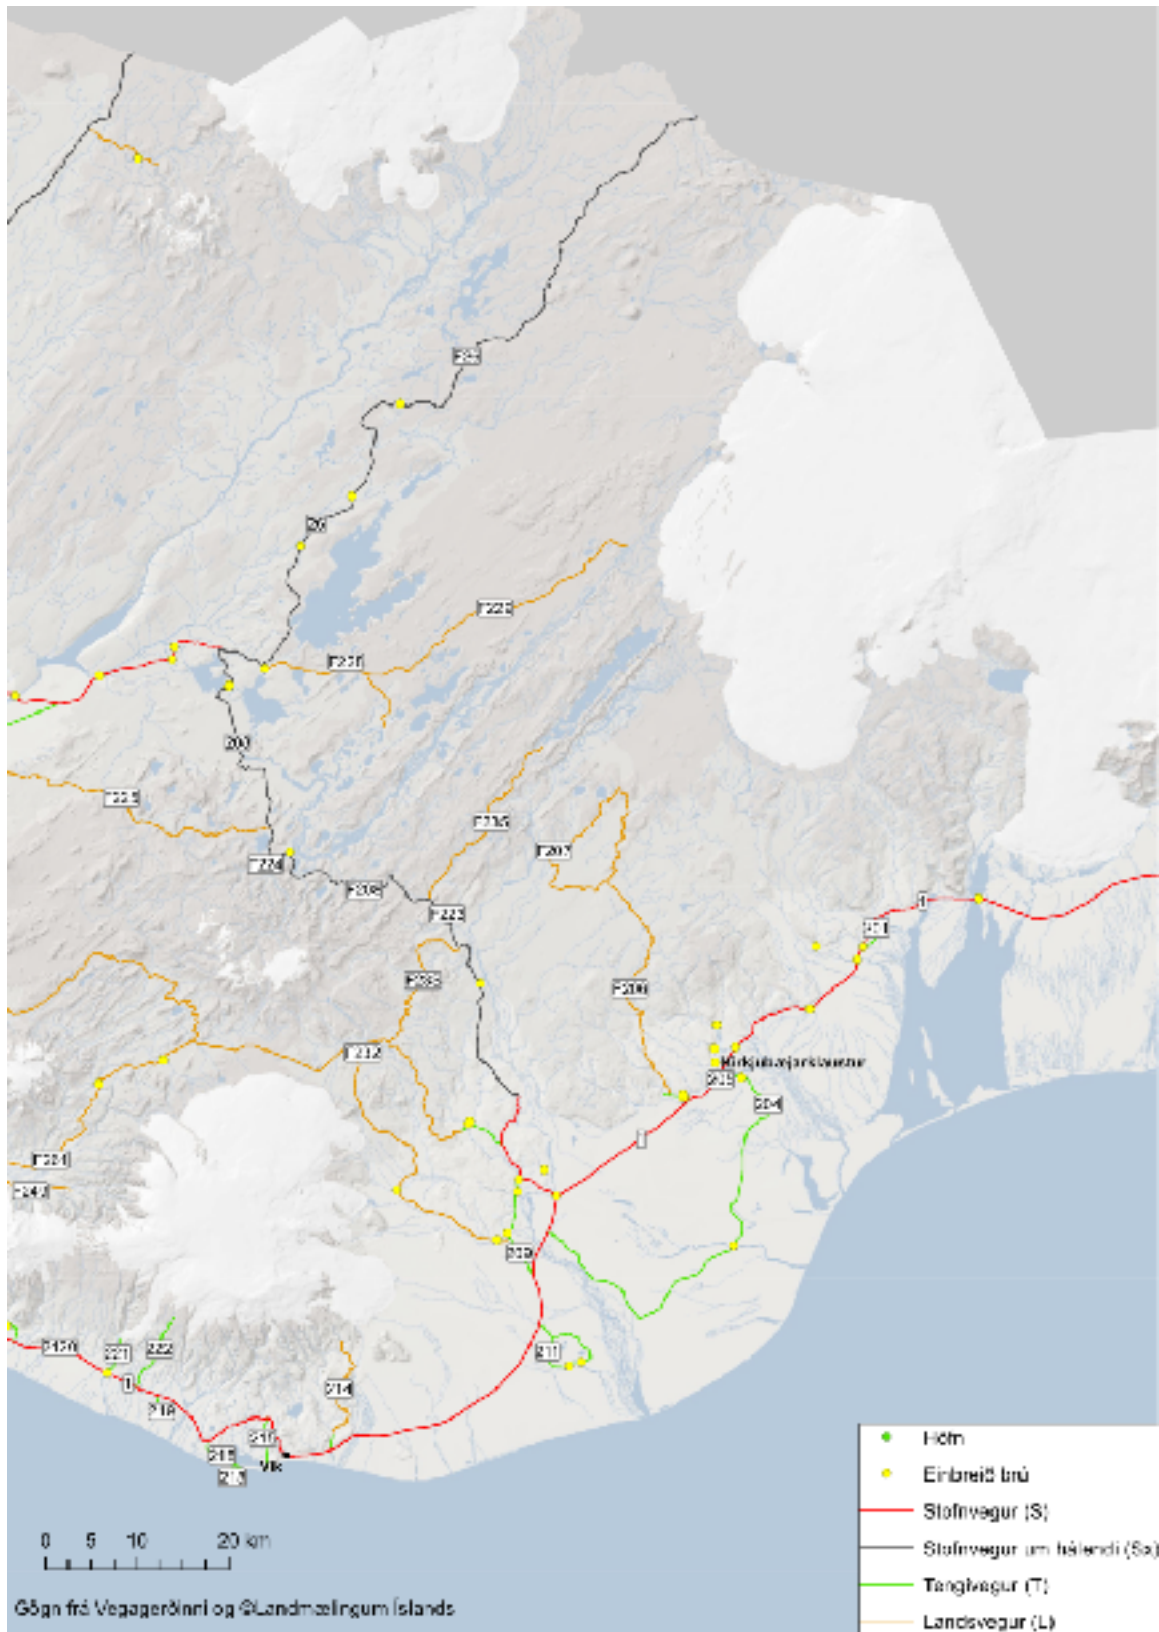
26
26
F235
F208
208
F225
F224
F223
F210
F207
F228
F206
F232
F261
F249
Kirkjubæjarklaustur
203
204
1
209
211
F210
221
222
1
214
218
215
216
Vík
1
201
Höfn
Einbreið brú
Stofnvegur (S)
Stofnvegur um hálendi (Sa)
Tengivegur (T)
Landsvegur (L)
0 5 10 20 km
Gögn frá Vegagerðinni og ©Landmælingum Íslands